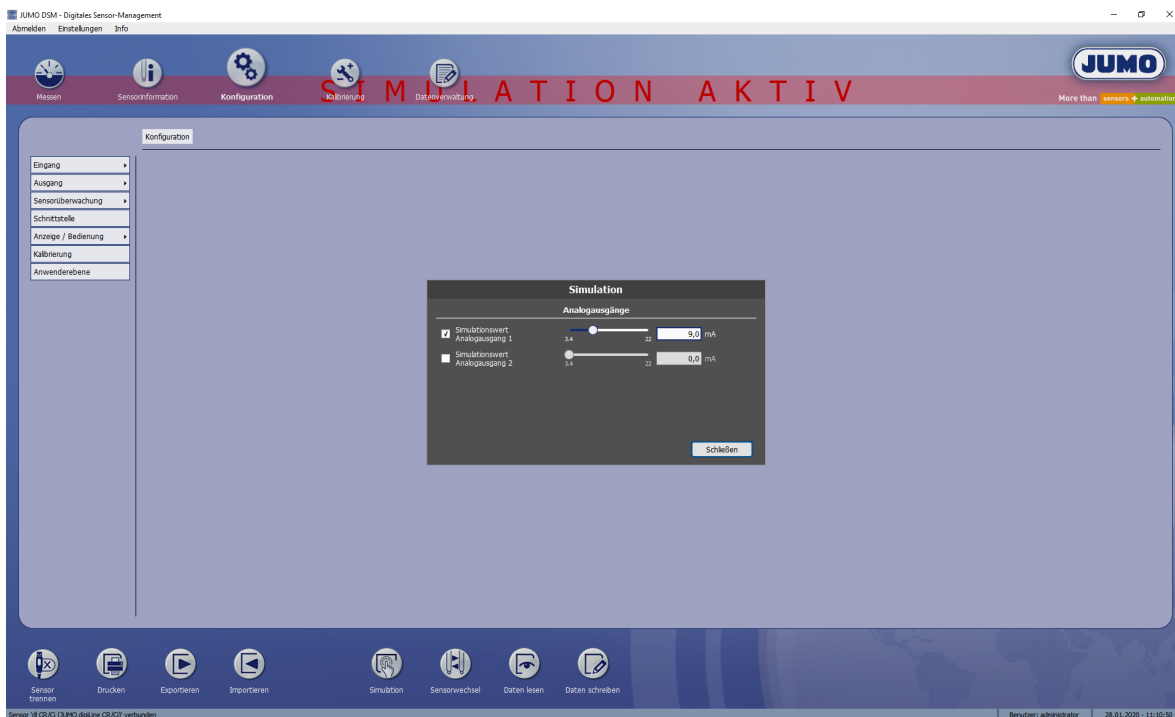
JUMO DSM - Digitales Sensor-Management
Abmelden Einstellungen Info

Messen Sensorinformation Konfiguration Kalibrierung Datenverwaltung

SIMULATION AKTIV

JUMO
More than sensors + automation

Konfiguration

Eingang
Ausgang
Sensorüberwachung
Schnittstelle
Anzeige / Bedienung
Kalibrierung
Anwenderebene

Simulation
Analogausgänge
Simulationswert Analogausgang 1 3,4 22 9,0 mA
Simulationswert Analogausgang 2 3,4 22 0,0 mA
Schließen

Sensor trennen Drucken Exportieren Importieren Simulation Sensorwechsel Daten lesen Daten schreiben

Sensor 'dl CR/Ci (JUMO digiLine CR/CI)' verbunden
Benutzer: administrator 28.01.2020 - 11:10:50